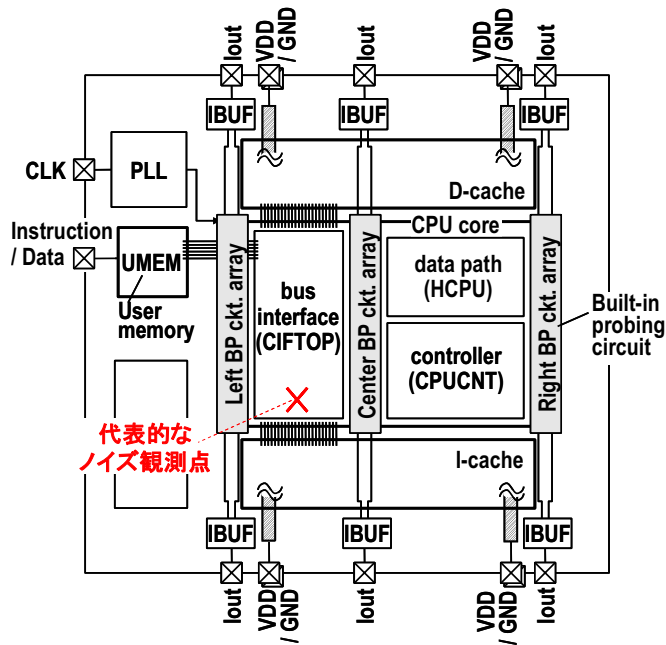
Iout
VDD / GND
Iout
VDD / GND
Iout
IBUF
IBUF
IBUF
CLK
PLL
D-cache
CPU core
Instruction / Data
UMEM
User memory
Left BP ckt. array
bus interface (CIFTOP)
Center BP ckt. array
data path (HCPU)
controller (CPUCNT)
Right BP ckt. array
Built-in probing circuit
代表的な
ノイズ観測点
I-cache
IBUF
IBUF
IBUF
Iout
VDD / GND
Iout
VDD / GND
Iout